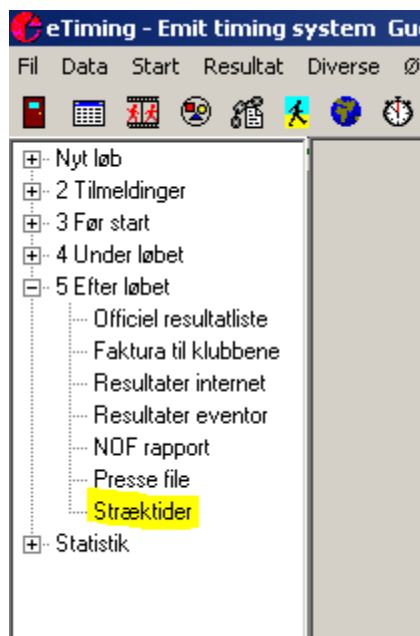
eTiming - Emit timing system Gu

Fil Data Start Resultat Diverse Ø

Nyt løb
2 Tilmeldinger
3 Før start
4 Under løbet
5 Efter løbet
Officiel resultatliste
Faktura til klubbene
Resultater internet
Resultater eventor
NOF rapport
Presse file
Strægtider
Statistik